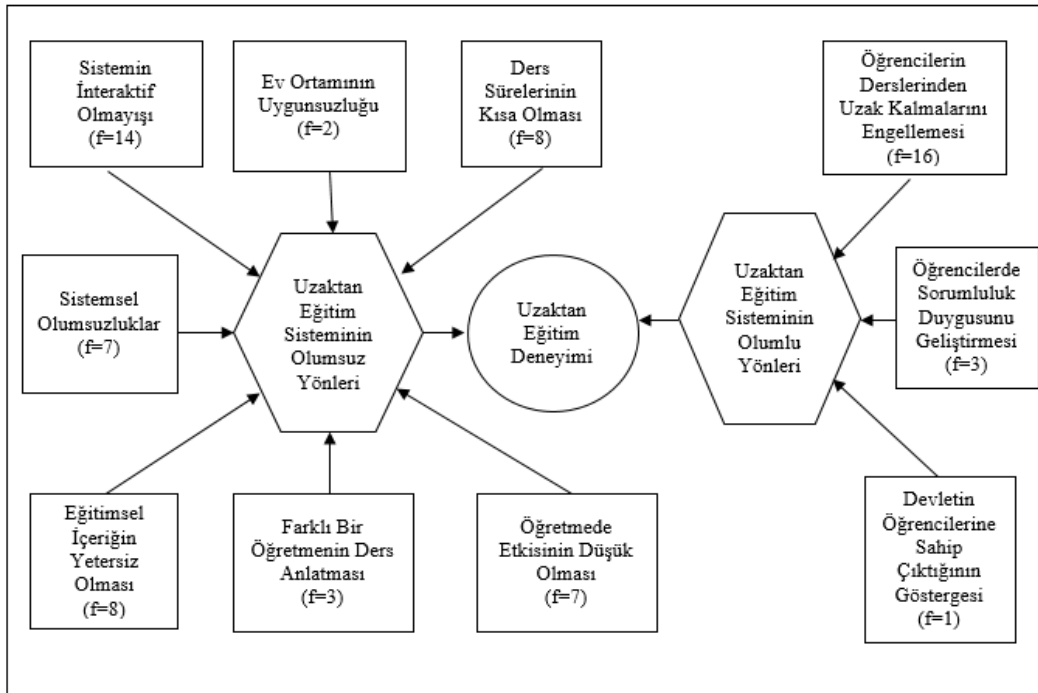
Sistemin İnteraktif Olmayışı (f=14)

Ev Ortamının Uygunsuzluğu (f=2)

Ders Sürelerinin Kısa Olması (f=8)

Öğrencilerin Derslerinden Uzak Kalmalarını Engellemesi (f=16)

Sistemsel Olumsuzluklar (f=7)

Uzaktan Eğitim Sisteminin Olumsuz Yönleri

Uzaktan Eğitim Deneyimi

Uzaktan Eğitim Sisteminin Olumlu Yönleri

Öğrencilerde Sorumluluk Duygusunu Geliştirmesi (f=3)

Eğitimsel İçeriğin Yetersiz Olması (f=8)

Farklı Bir Öğretmenin Ders Anlatması (f=3)

Öğretmede Etkisinin Düşük Olması (f=7)

Devletin Öğrencilerine Sahip Çıktığının Göstergesi (f=1)